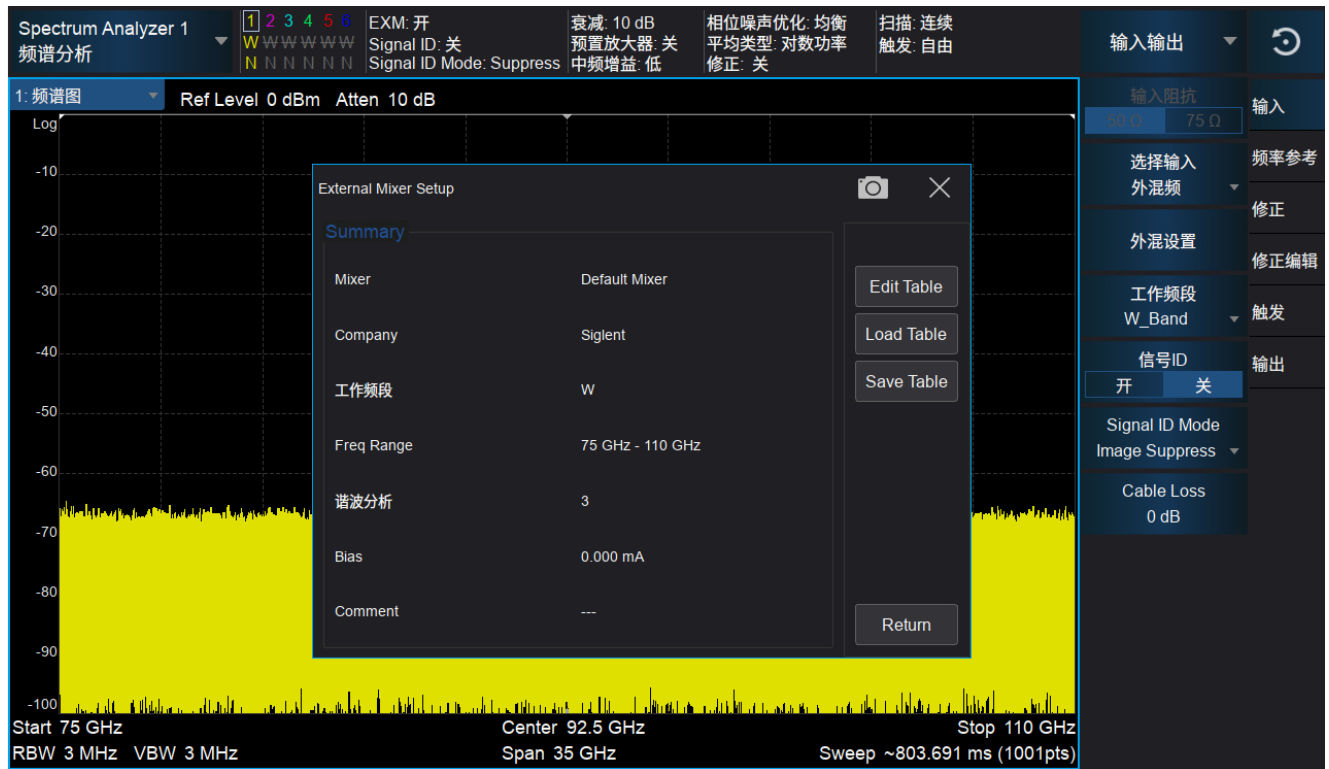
Spectrum Analyzer 1
频谱分析

1 2 3 4 5 6
W W W W W W
N N N N N N

EXM: 开
Signal ID: 关
Signal ID Mode: Suppress

衰减: 10 dB
预置放大器: 关
中频增益: 低

相位噪声优化: 均衡
平均类型: 对数功率
修正: 关

扫描: 连续
触发: 自由

输入输出

1: 频谱图
Ref Level 0 dBm Atten 10 dB

Log
-10
-20
-30
-40
-50
-60
-70
-80
-90
-100

External Mixer Setup

Summary

| | |
|---|---|
| Mixer | Default Mixer |
| Company | Siglent |
| 工作频段 | W |
| Freq Range | 75 GHz - 110 GHz |
| 谐波分析 | 3 |
| Bias | 0.000 mA |
| Comment | --- |

Edit Table
Load Table
Save Table
Return

Start 75 GHz
RBW 3 MHz VBW 3 MHz
Center 92.5 GHz
Span 35 GHz
Stop 110 GHz
Sweep ~803.691 ms (1001pts)

输入阻抗
50 Ω 75 Ω
选择输入
外混频
外混设置
工作频段
W_Band
信号ID
开 关
Signal ID Mode
Image Suppress
Cable Loss
0 dB

输入
频率参考
修正
修正编辑
触发
输出